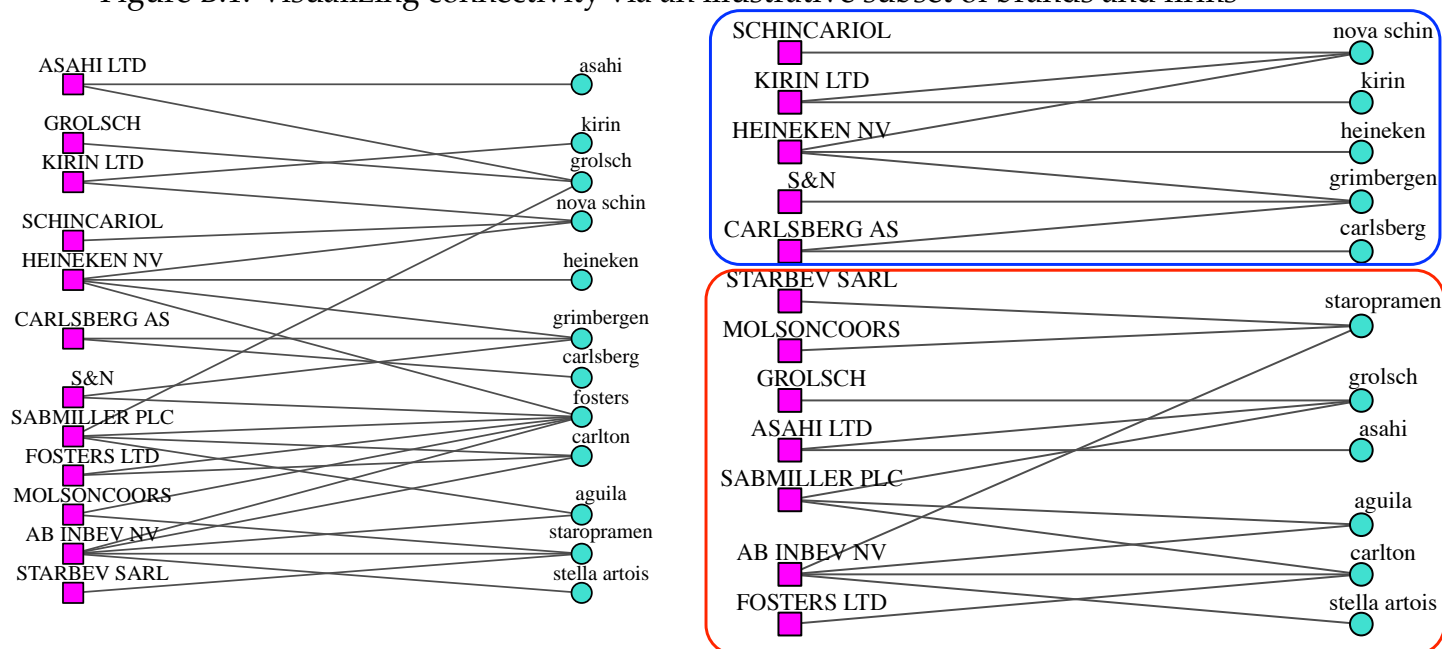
Figure 5.1: Visualizing connectivity via an illustrative subset of brands and firms

ASAHI LTD
GROLSCH
KIRIN LTD
SCHINCARIOL
HEINEKEN NV
CARLSBERG AS
S&N
SABMILLER PLC
FOSTERS LTD
MOLSONCOORS
AB INBEV NV
STARBEV SARL

asahi
kirin
grolsch
nova schin
heineken
grimbergen
carlsberg
fosters
carlton
aguila
staropramen
stella artois

SCHINCARIOL
KIRIN LTD
HEINEKEN NV
S&N
CARLSBERG AS

nova schin
kirin
heineken
grimbergen
carlsberg

STARBEV SARL
MOLSONCOORS
GROLSCH
ASAHI LTD
SABMILLER PLC
AB INBEV NV
FOSTERS LTD

staropramen
grolsch
asahi
aguila
carlton
stella artois